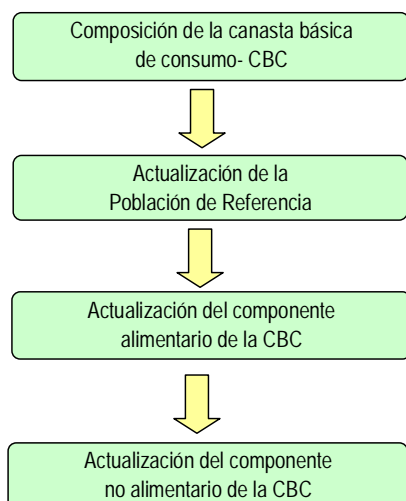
Composición de la canasta básica de consumo- CBC

Actualización de la Población de Referencia

Actualización del componente alimentario de la CBC

Actualización del componente no alimentario de la CBC